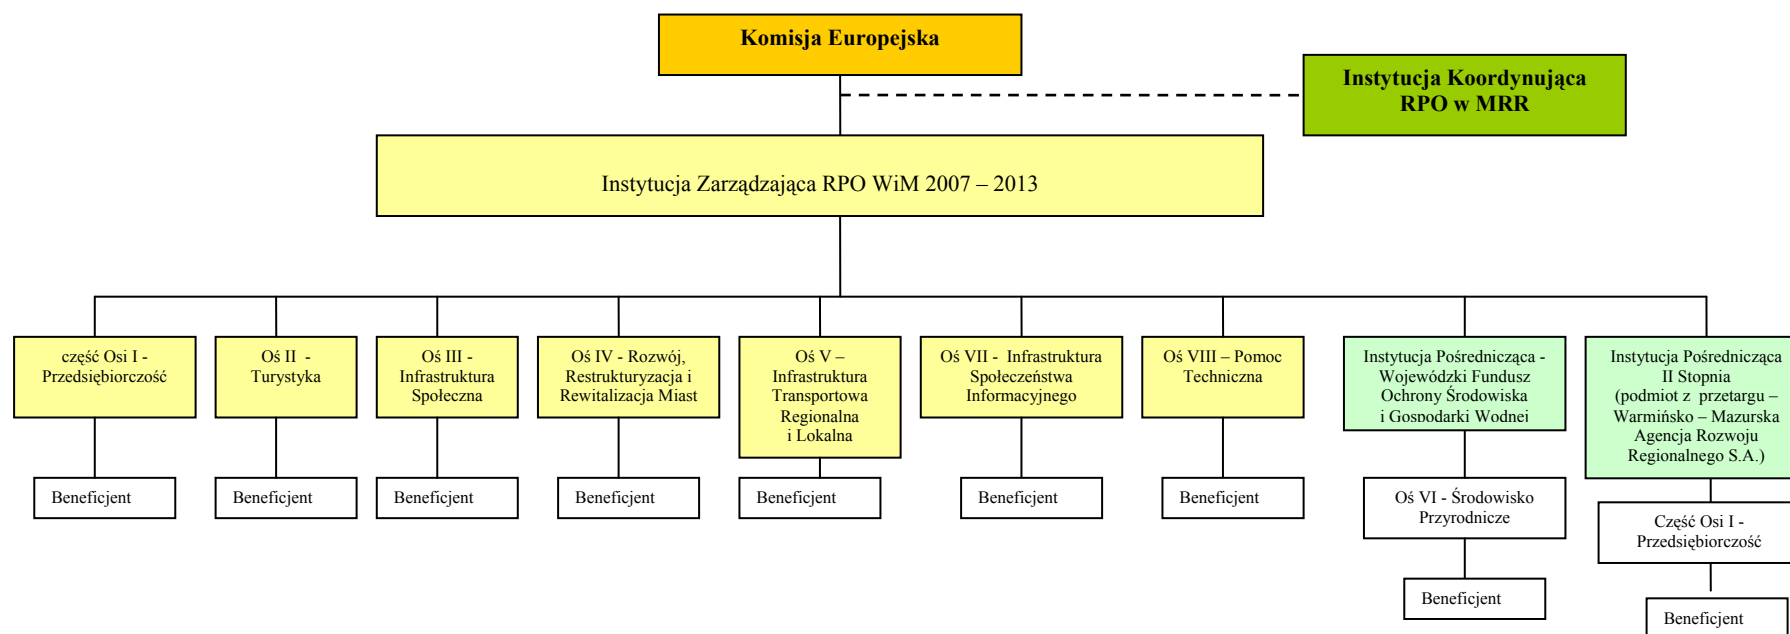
Komisja Europejska

Instytucja Koordynująca RPO w MRR

Instytucja Zarządzająca RPO WiM 2007 – 2013

część Osi I - Przedsiębiorczość

Beneficjent

Oś II - Turystyka

Beneficjent

Oś III - Infrastruktura Społeczna

Beneficjent

Oś IV - Rozwój, Restrukturyzacja i Rewitalizacja Miast

Beneficjent

Oś V – Infrastruktura Transportowa Regionalna i Lokalna

Beneficjent

Oś VII - Infrastruktura Społeczeństwa Informacyjnego

Beneficjent

Oś VIII – Pomoc Techniczna

Beneficjent

Instytucja Pośrednicząca - Wojewódzki Fundusz Ochrony Środowiska i Gospodarki Wodnej

Oś VI - Środowisko Przyrodnicze

Beneficjent

Instytucja Pośrednicząca II Stopnia (podmiot z przetargu – Warmińsko – Mazurska Agencja Rozwoju Regionalnego S.A.)

Część Osi I - Przedsiębiorczość

Beneficjent